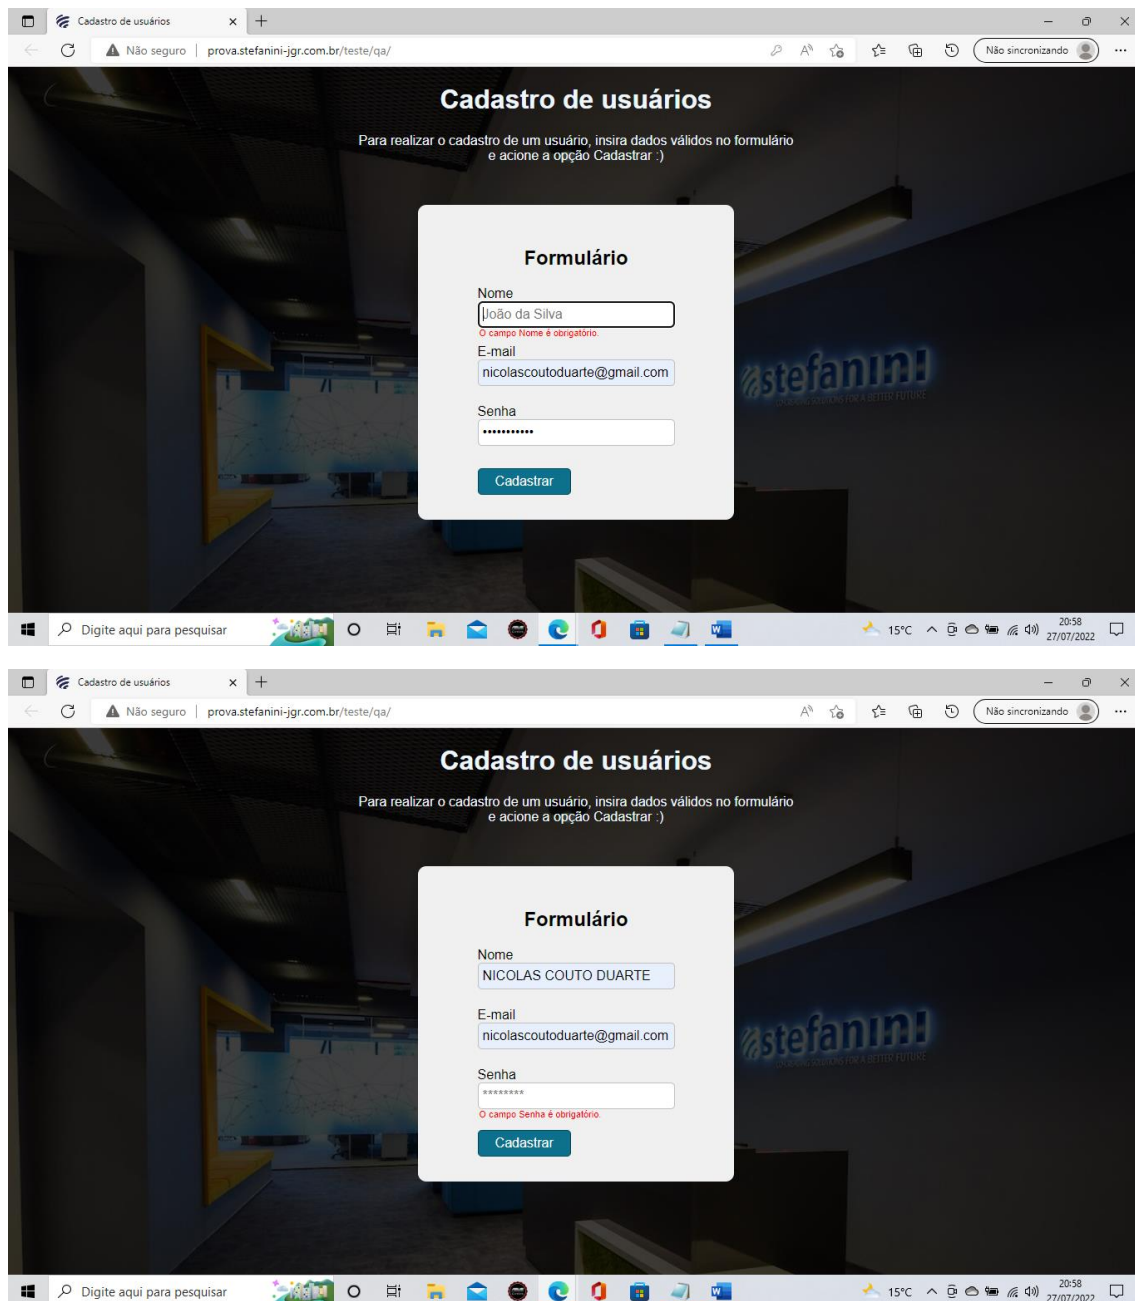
Cadastro de usuários

Não seguro | prova.stefanini-jgr.com.br/teste/qa/

Não sincronizando

Cadastro de usuários

Para realizar o cadastro de um usuário, insira dados válidos no formulário e acione a opção Cadastrar :)

Formulário

Nome

João da Silva

O campo Nome é obrigatório.

E-mail

nicolascoutoduarte@gmail.com

Senha

•••••••••••

Cadastrar

stefanini

Digite aqui para pesquisar

15°C 20:58 27/07/2022

Cadastro de usuários

Não seguro | prova.stefanini-jgr.com.br/teste/qa/

Não sincronizando

Cadastro de usuários

Para realizar o cadastro de um usuário, insira dados válidos no formulário e acione a opção Cadastrar :)

Formulário

Nome

NICOLAS COUTO DUARTE

E-mail

nicolascoutoduarte@gmail.com

Senha

********

O campo Senha é obrigatório.

Cadastrar

stefanini

Digite aqui para pesquisar

15°C 20:58 27/07/2022